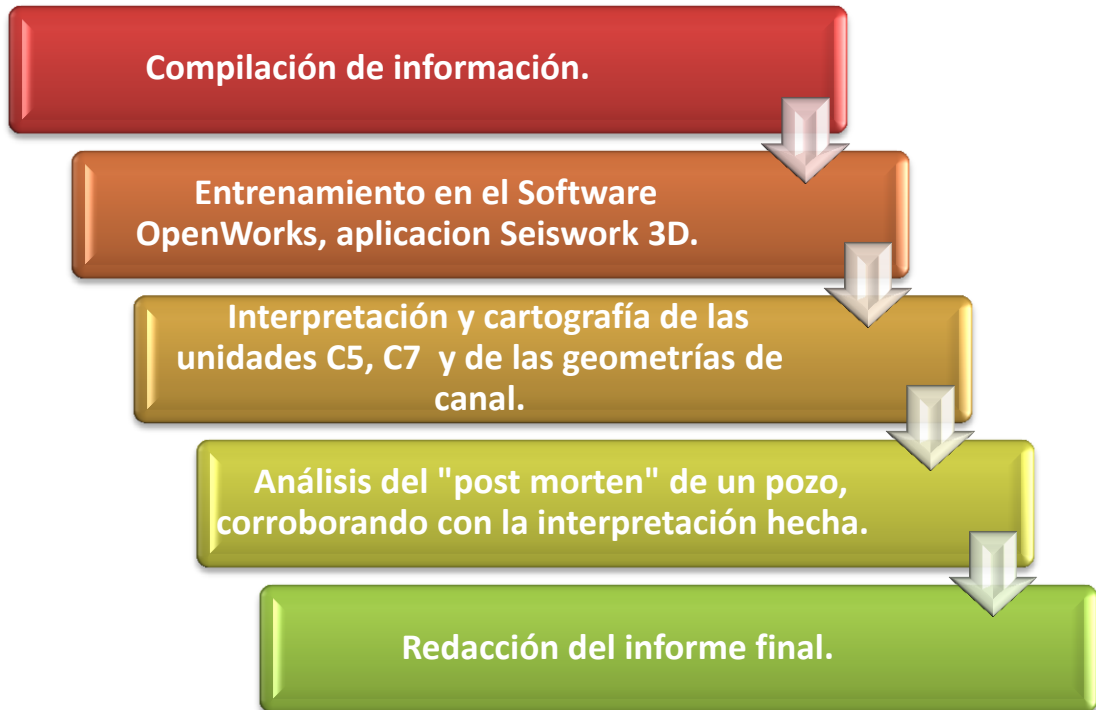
Compilación de información.

Entrenamiento en el Software OpenWorks, aplicacion Seiswork 3D.

Interpretación y cartografía de las unidades C5, C7 y de las geometrías de canal.

Análisis del "post morten" de un pozo, corroborando con la interpretación hecha.

Redacción del informe final.